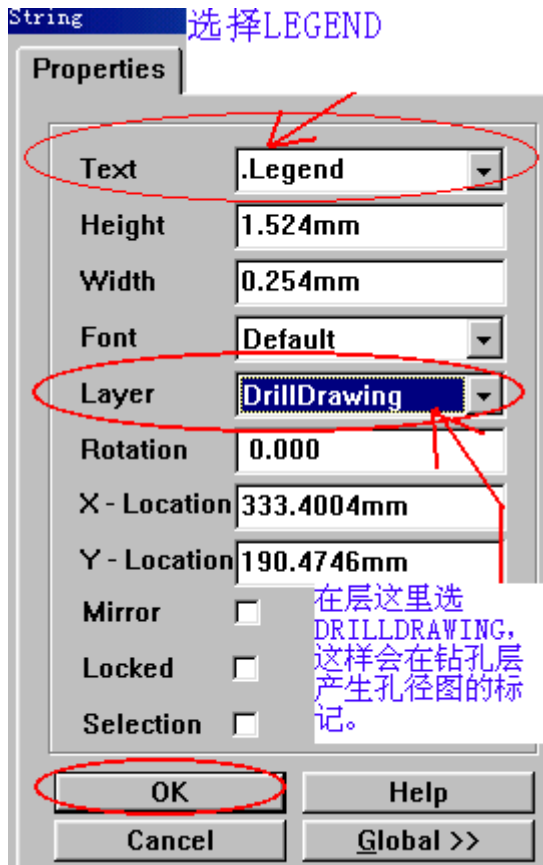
String

选择LEGEND

Properties

Text .Legend

Height 1.524mm

Width 0.254mm

Font Default

Layer DrillDrawing

Rotation 0.000

X - Location 333.4004mm

Y - Location 190.4746mm

Mirror

Locked

Selection

在层这里选DRILLDRAWING，这样会在钻孔层产生孔径图的标记。

OK

Help

Cancel

Global >>